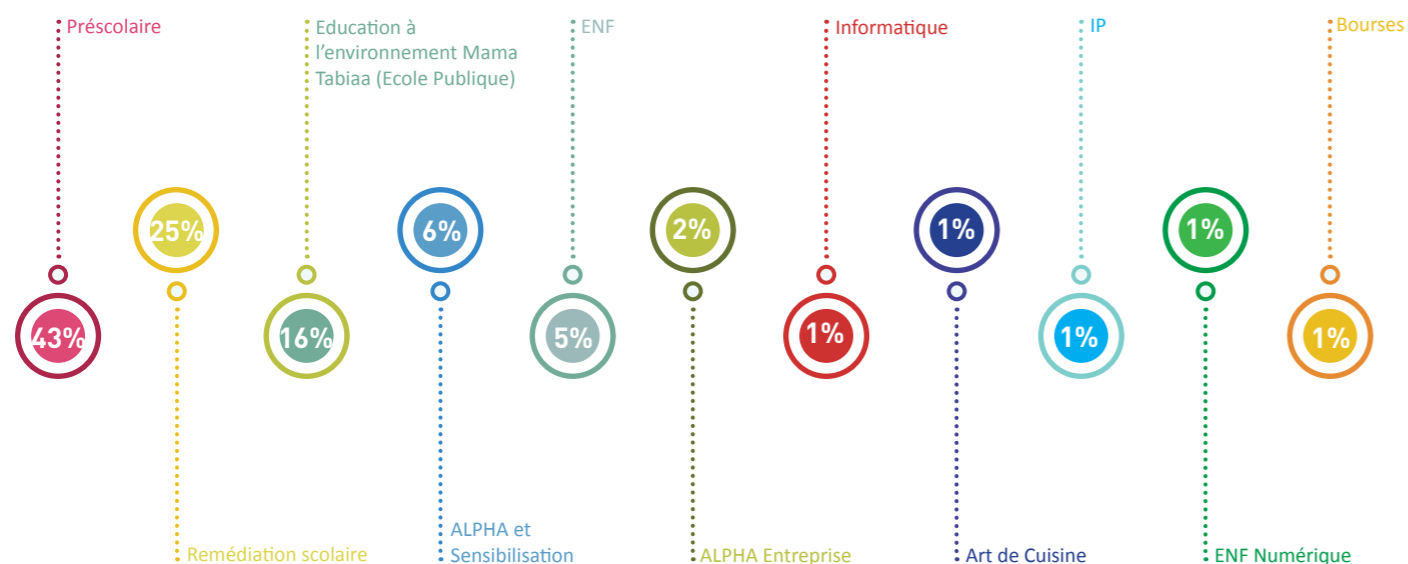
Préscolaire

Education à l'environnement Mama Tabiaa (Ecole Publique)

ENF

Informatique

IP

Bourses

25%

6%

2%

1%

1%

43%

16%

5%

1%

1%

1%

Remédiation scolaire

ALPHA et Sensibilisation

ALPHA Entreprise

Art de Cuisine

ENF Numérique